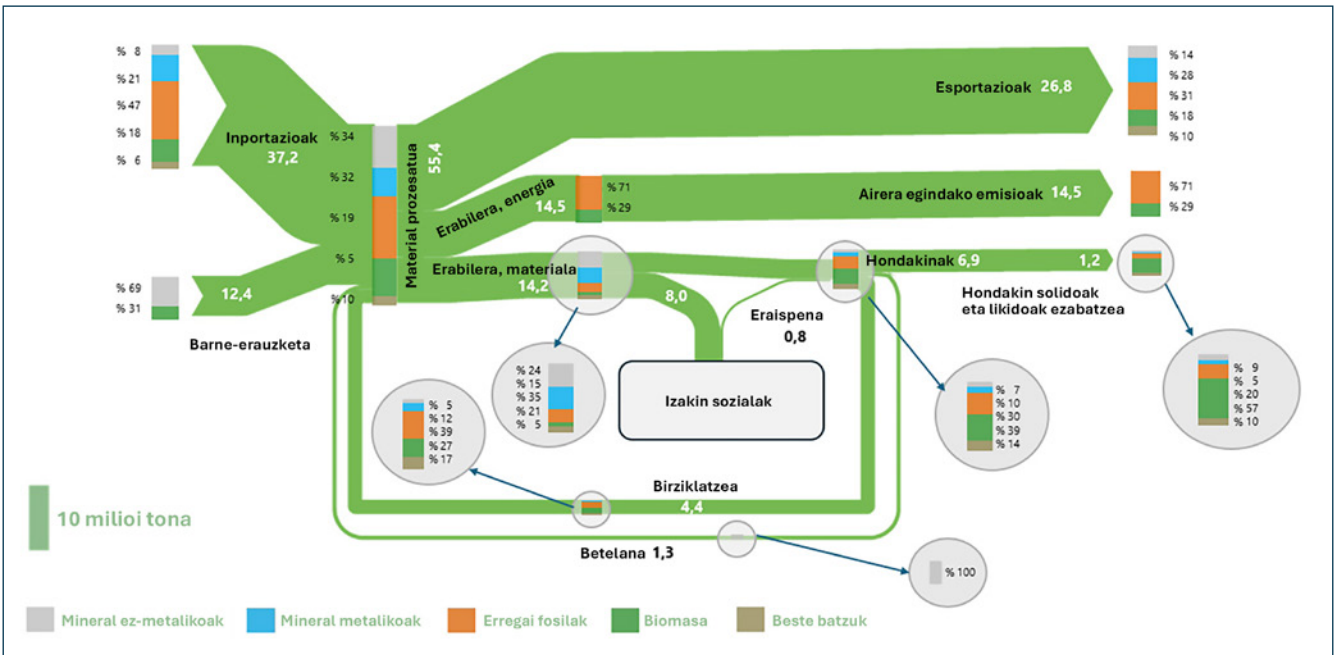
% 8
% 21
% 47
% 18
% 6

Inportazioak 37,2

% 34
% 32
% 19
% 5
% 10

Material prozesatua 55,4

% 69
% 31

12,4

Barne-erauzketa

Esportazioak 26,8

% 14
% 28
% 31
% 18
% 10

Erabilera, energia 14,5

% 71
% 29

Airera egindako emisioak 14,5

% 71
% 29

Erabilera, materiala 14,2

Hondakinak 6,9

1,2

Hondakin solidoak eta likidoak ezabatzea

8,0

Eraispena 0,8

% 24
% 15
% 35
% 21
% 5

Izakin sozialak

% 5
% 12
% 39
% 27
% 17

% 7
% 10
% 30
% 39
% 14

% 9
% 5
% 20
% 57
% 10

Birziklatzea 4,4

Betelana 1,3

% 100

10 milioi tona

Mineral ez-metalikoak
Mineral metalikoak
Erregai fosilak
Biomasa
Beste batzuk